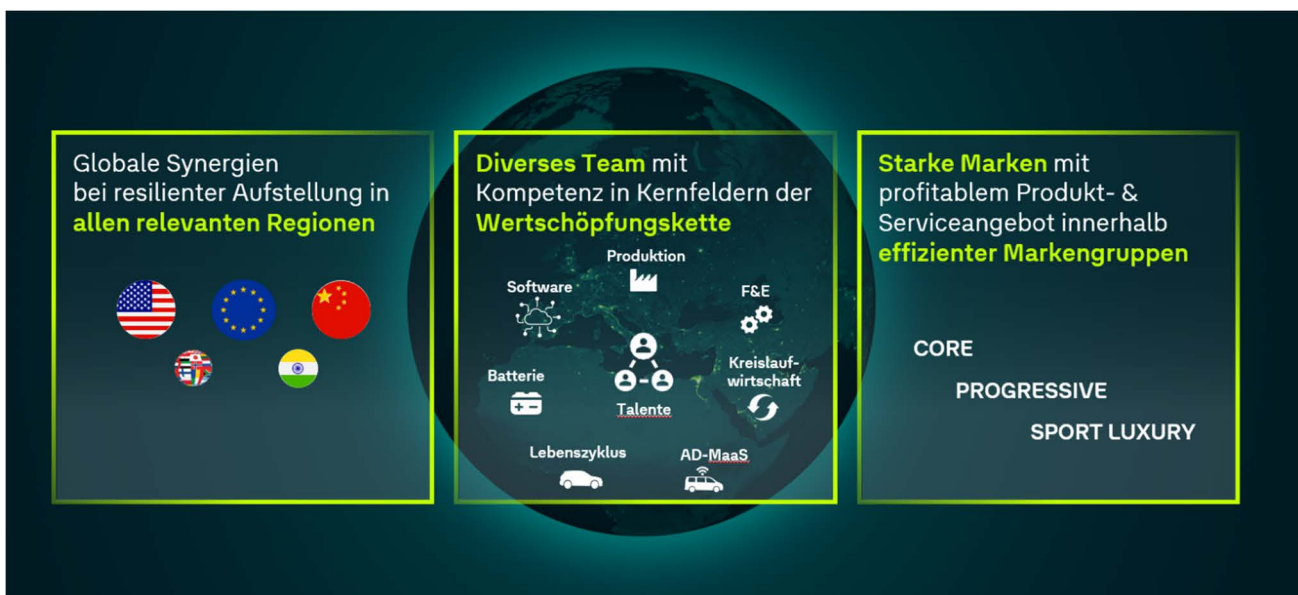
Globale Synergien bei resilienter Aufstellung in **allen relevanten Regionen**

**Diverses Team** mit Kompetenz in Kernfeldern der **Wertschöpfungskette**

Produktion

Software

F&E

Batterie

Talente

Kreislaufwirtschaft

Lebenszyklus

AD-MaaS

**Starke Marken** mit profitablem Produkt- & Serviceangebot innerhalb **effizienter Markengruppen**

CORE

PROGRESSIVE

SPORT LUXURY